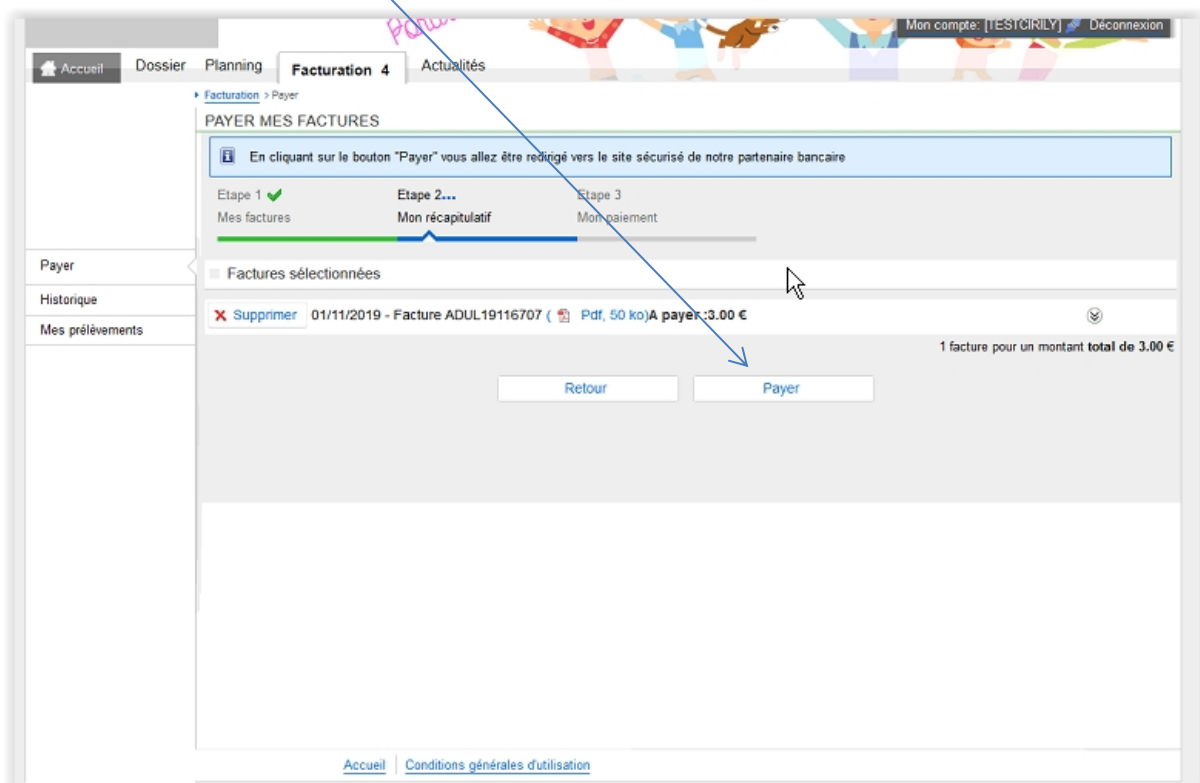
Mon compte: [TESTCIRILY] Déconnexion

Accueil Dossier Planning Facturation 4 Actualités

Facturation > Payer

PAYER MES FACTURES

En cliquant sur le bouton "Payer" vous allez être redirigé vers le site sécurisé de notre partenaire bancaire

Etape 1 Mes factures
Etape 2... Mon récapitulatif
Etape 3 Mon paiement

Payer
Historique
Mes prélèvements

Factures sélectionnées

Supprimer 01/11/2019 - Facture ADUL19116707 ( Pdf, 50 ko) A payer : 3.00 €

1 facture pour un montant total de 3.00 €

Retour Payer

Accueil | Conditions générales d'utilisation